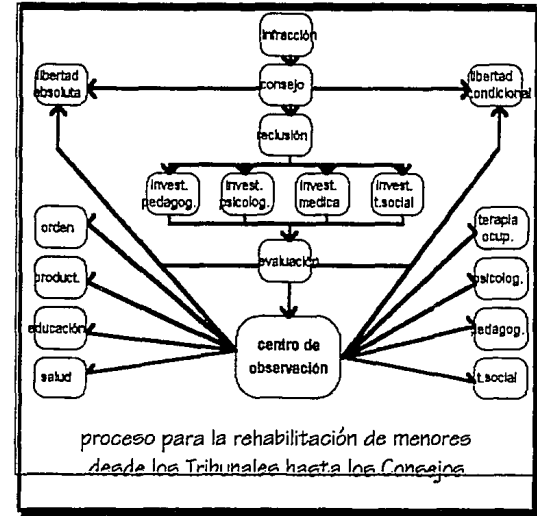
infracción

consejo

libertad absoluta

libertad condicional

reclusión

invest. pedagog.

invest. psicolog.

invest. medica

invest. t.social

evaluación

orden

product.

educación

salud

terapia ocup.

psicolog.

pedagog.

t.social

centro de observación

proceso para la rehabilitación de menores desde los Tribunales hasta los Consejos